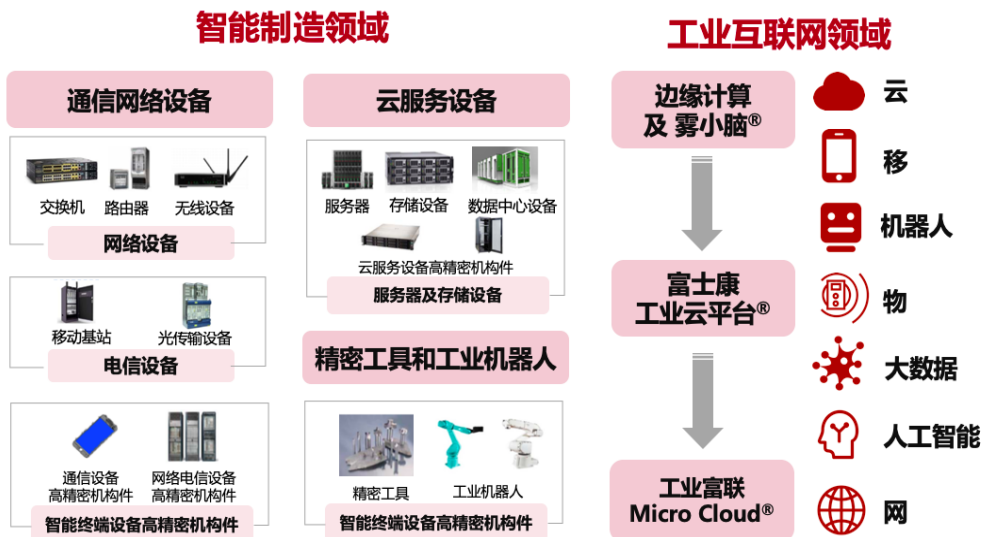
智能制造领域

通信网络设备

交换机 路由器 无线设备

网络设备

移动基站 光传输设备

电信设备

通信设备高精密机构件 网络电信设备高精密机构件

智能终端设备高精密机构件

云服务设备

服务器 存储设备 数据中心设备

云服务设备高精密机构件

服务器及存储设备

精密工具和工业机器人

精密工具 工业机器人

智能终端设备高精密机构件

工业互联网领域

边缘计算及雾小脑®

富士康工业云平台®

工业富联 Micro Cloud®

云

移

机器人

物

大数据

人工智能

网